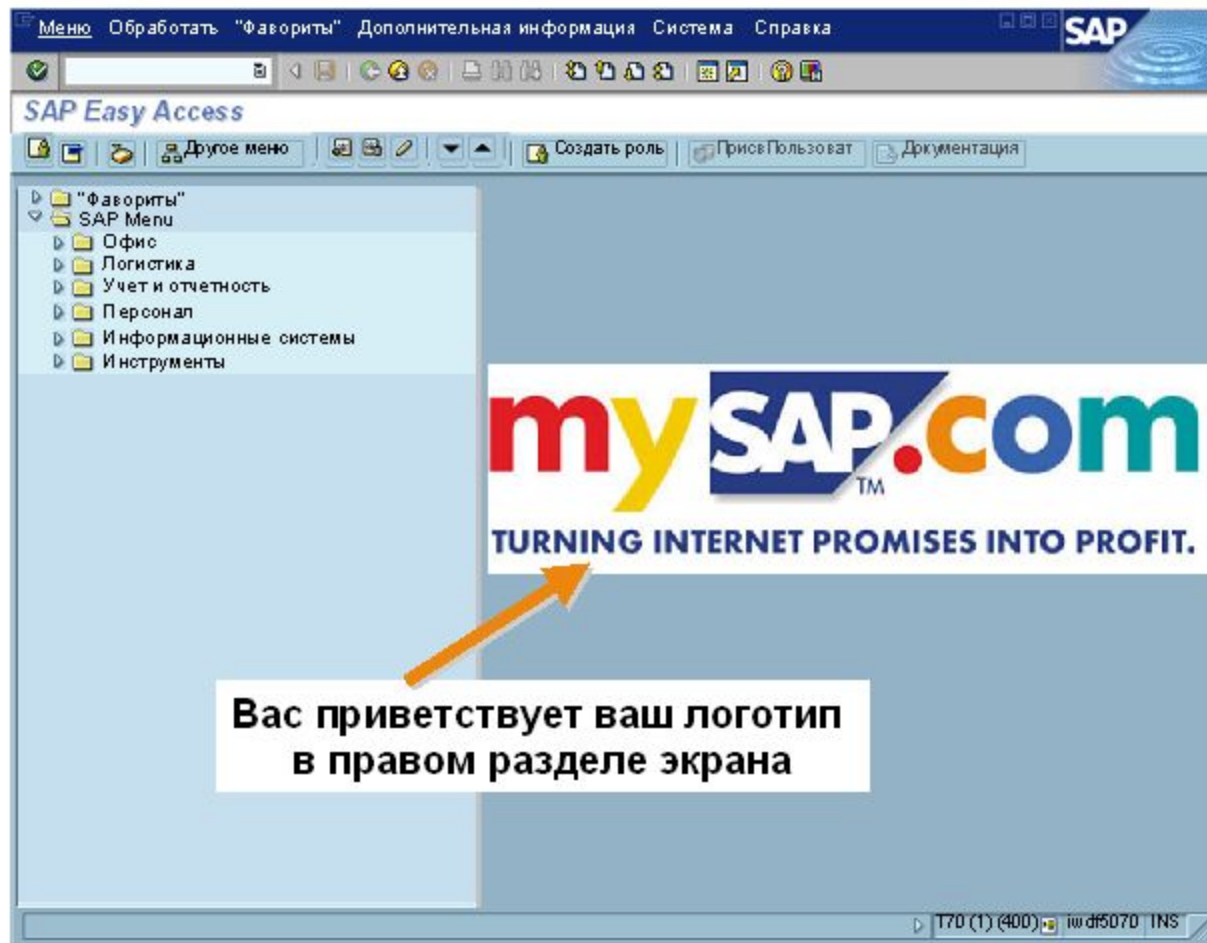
Меню Обработать "Фавориты" Дополнительная информация Система Справка

SAP

SAP Easy Access

Другое меню

Создать роль

ПрисвПользоват

Документация

"Фавориты"
SAP Menu
Офис
Логистика
Учет и отчетность
Персонал
Информационные системы
Инструменты

mySAP.com
TM
TURNING INTERNET PROMISES INTO PROFIT.

Вас приветствует ваш логотип в правом разделе экрана

T70 (1) (400) iwdf5070 INS